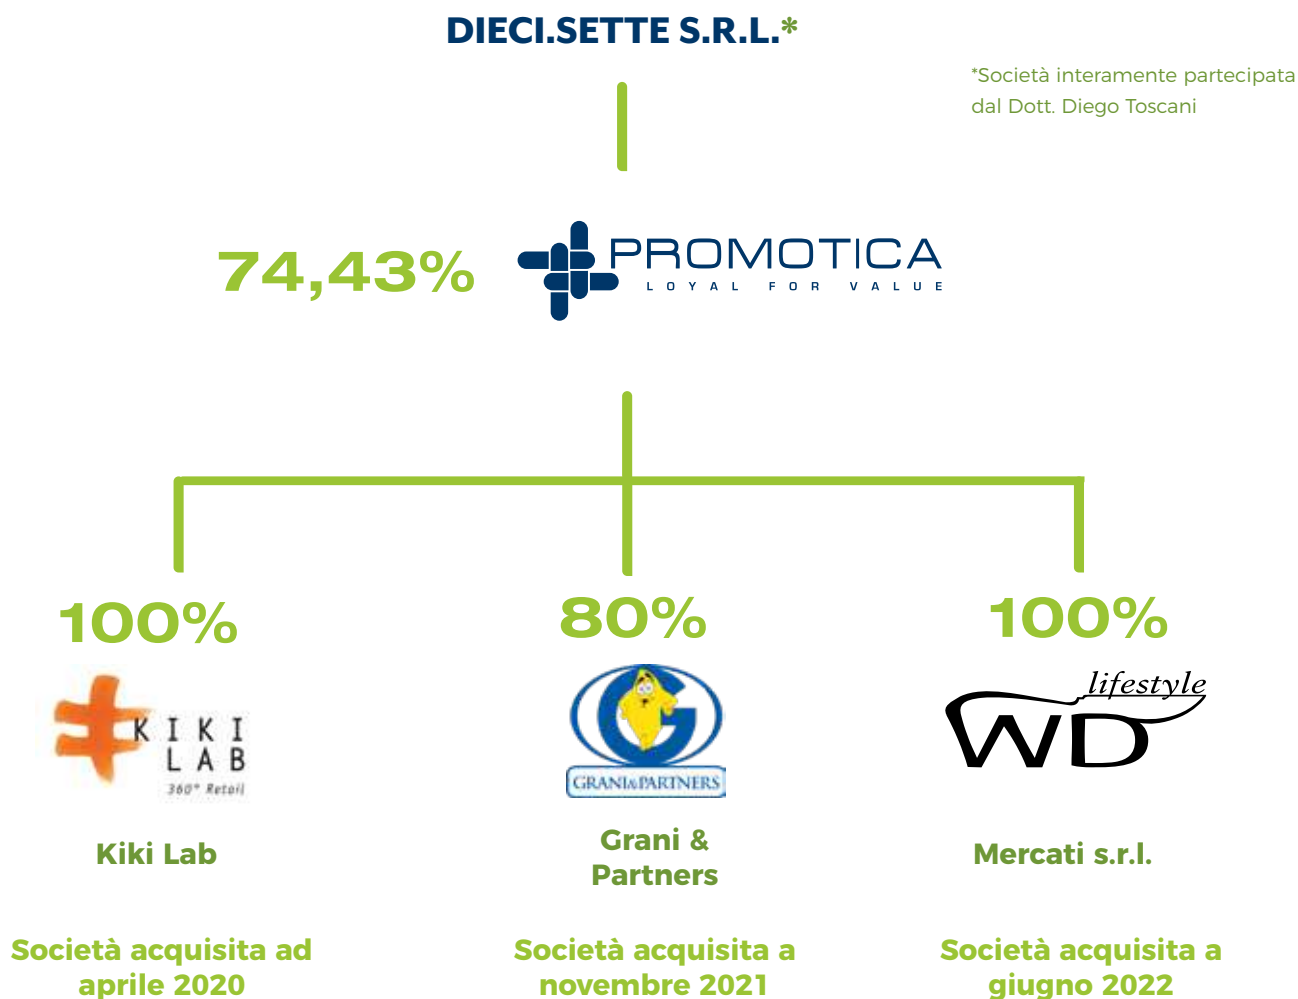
DIECI.SETTE S.R.L.*

*Società interamente partecipata dal Dott. Diego Toscani

74,43%

PROMOTICA
LOYAL FOR VALUE

100%

KIKI LAB
360° Retail

Kiki Lab

Società acquisita ad aprile 2020

80%

GRANI&PARTNERS

Grani & Partners

Società acquisita a novembre 2021

100%

lifestyle
WD

Mercati s.r.l.

Società acquisita a giugno 2022